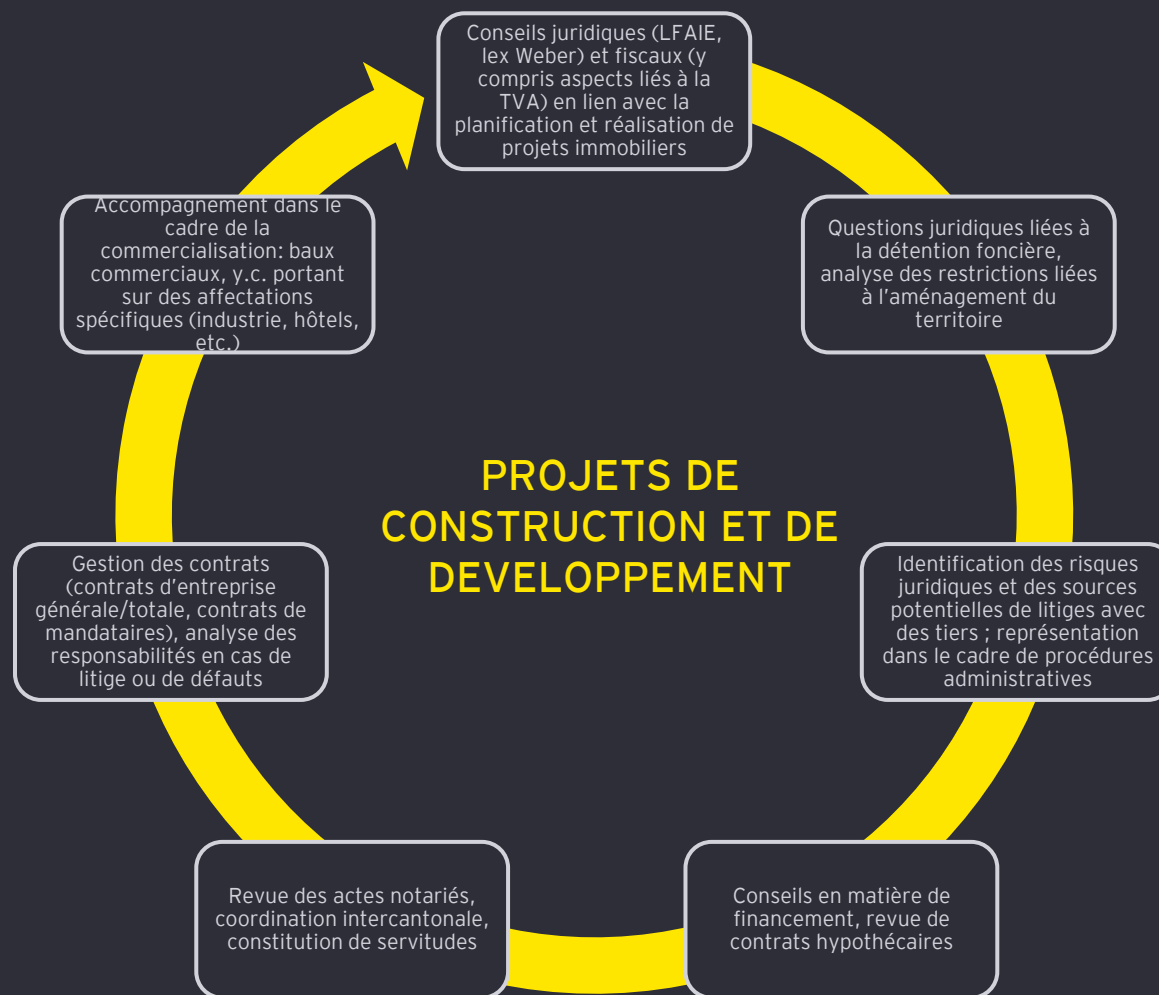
Conseils juridiques (LFAIE, lex Weber) et fiscaux (y compris aspects liés à la TVA) en lien avec la planification et réalisation de projets immobiliers

Questions juridiques liées à la détention foncière, analyse des restrictions liées à l'aménagement du territoire

Identification des risques juridiques et des sources potentielles de litiges avec des tiers ; représentation dans le cadre de procédures administratives

Conseils en matière de financement, revue de contrats hypothécaires

Revue des actes notariés, coordination intercantonale, constitution de servitudes

Gestion des contrats (contrats d'entreprise générale/totale, contrats de mandataires), analyse des responsabilités en cas de litige ou de défauts

Accompagnement dans le cadre de la commercialisation: baux commerciaux, y.c. portant sur des affectations spécifiques (industrie, hôtels, etc.)

PROJETS DE CONSTRUCTION ET DE DEVELOPPEMENT